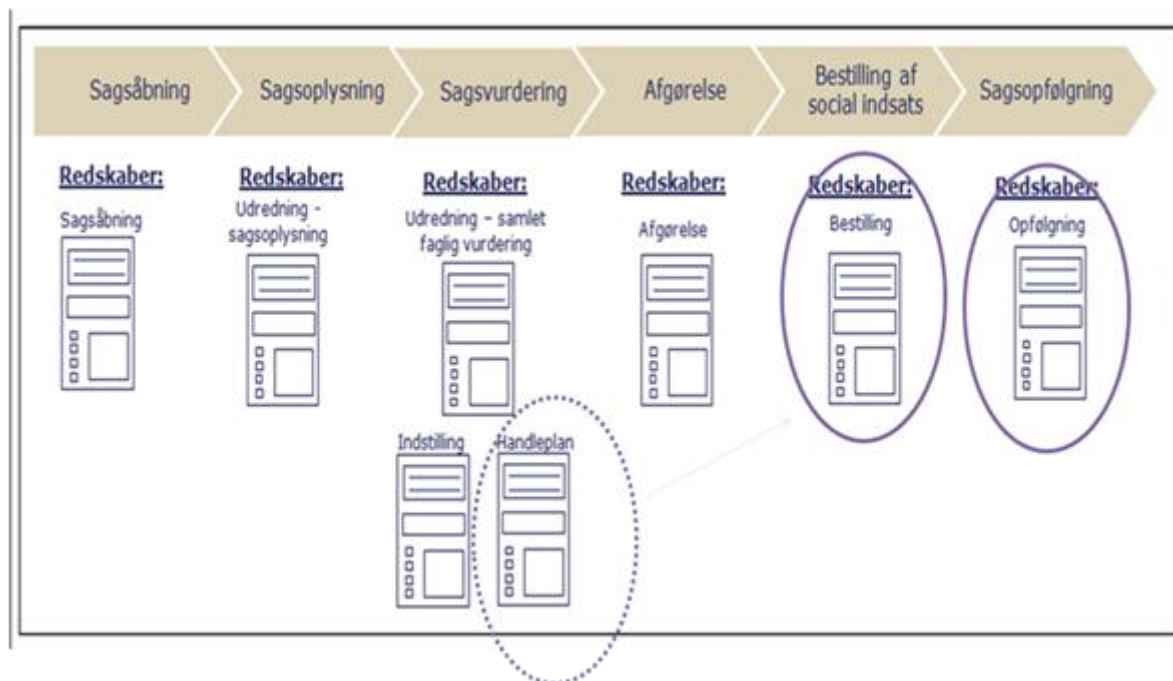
Sagsåbning
Sagsoplysning
Sagsvurdering
Afgørelse
Bestilling af social indsats
Sagsopfølgning

Redskaber:
Sagsåbning

Redskaber:
Udredning - sagsoplysning

Redskaber:
Udredning - samlet faglig vurdering

Indstilling
Handleplan

Redskaber:
Afgørelse

Redskaber:
Bestilling

Redskaber:
Opfølgning